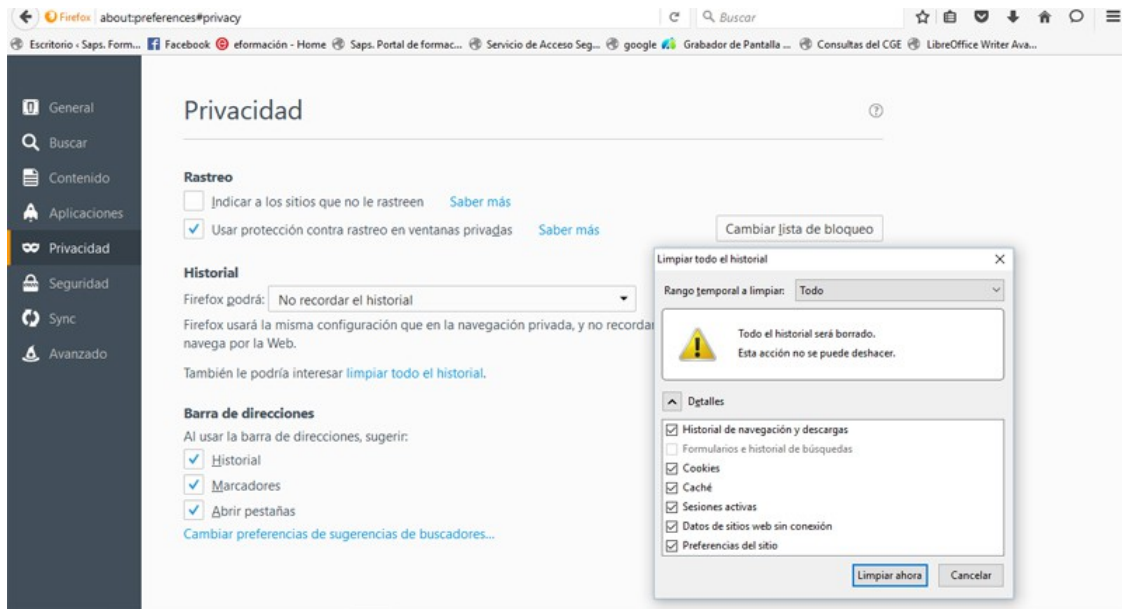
Firefox about:preferences#privacy

Buscar

Escritorio ‹ Saps. Form... Facebook eformación - Home Saps. Portal de formac... Servicio de Acceso Seg... google Grabador de Pantalla ... Consultas del CGE LibreOffice Writer Ava...

General
Buscar
Contenido
Aplicaciones
Privacidad
Seguridad
Sync
Avanzado

Privacidad

Rastreo

Indicar a los sitios que no le rastreen Saber más

Usar protección contra rastreo en ventanas privadas Saber más

Cambiar lista de bloqueo

Historial

Firefox podrá: No recordar el historial

Firefox usará la misma configuración que en la navegación privada, y no recordar navega por la Web.

También le podría interesar limpiar todo el historial.

Barra de direcciones

Al usar la barra de direcciones, sugerir:

Historial

Marcadores

Abrir pestañas

Cambiar preferencias de sugerencias de buscadores...

Limpiar todo el historial

Rango temporal a limpiar: Todo

Todo el historial será borrado.
Esta acción no se puede deshacer.

Detalles

Historial de navegación y descargas
Formularios e historial de búsquedas
Cookies
Caché
Sesiones activas
Datos de sitios web sin conexión
Preferencias del sitio

Limpiar ahora Cancelar